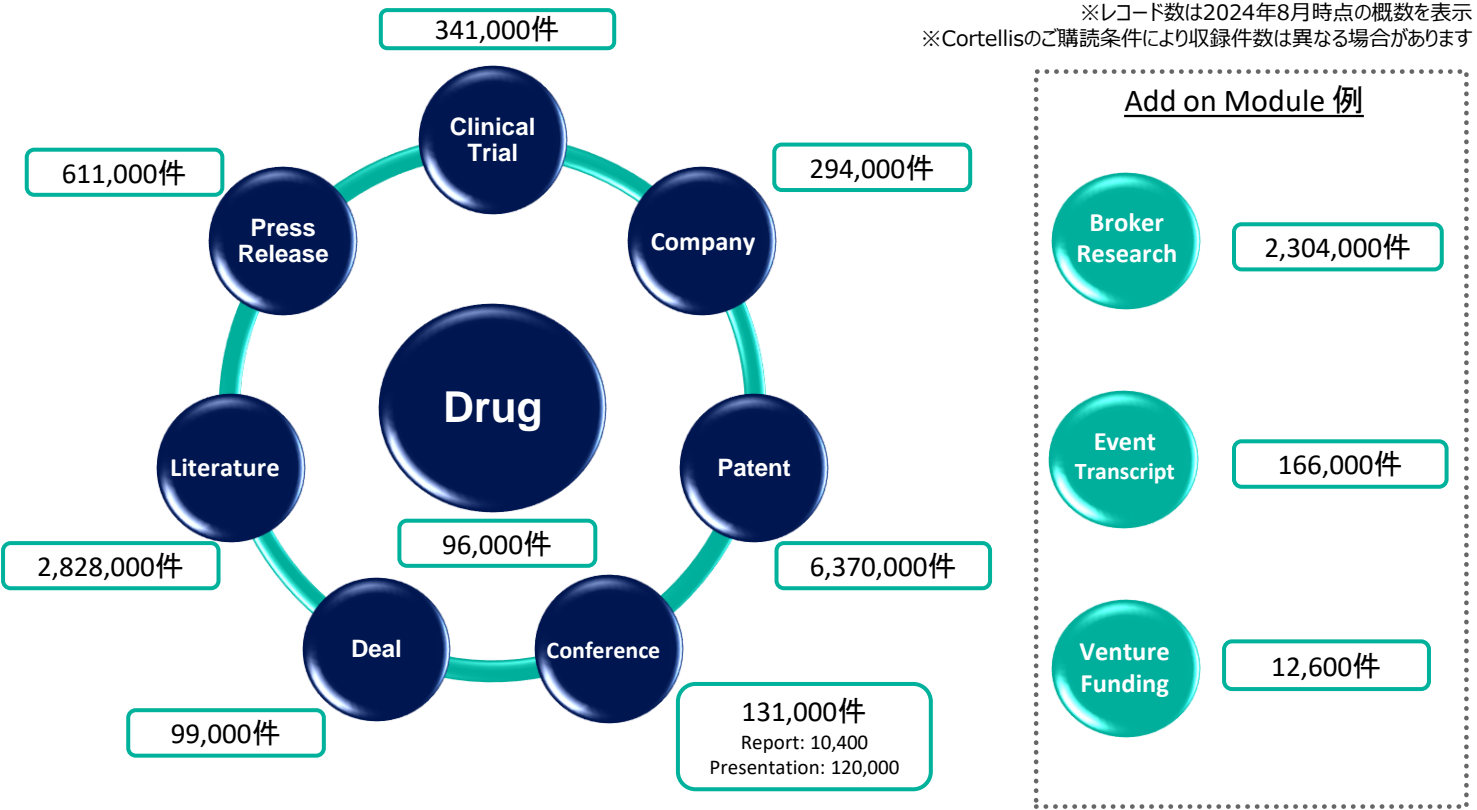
※レコード数は2024年8月時点の概数を表示
※Cortellisのご購読条件により収録件数は異なる場合があります

341,000件

Clinical Trial

611,000件

Press Release

294,000件

Company

Drug

Literature

Patent

96,000件

2,828,000件

6,370,000件

Deal

Conference

99,000件

131,000件
Report: 10,400
Presentation: 120,000

Add on Module 例

Broker Research

2,304,000件

Event Transcript

166,000件

Venture Funding

12,600件